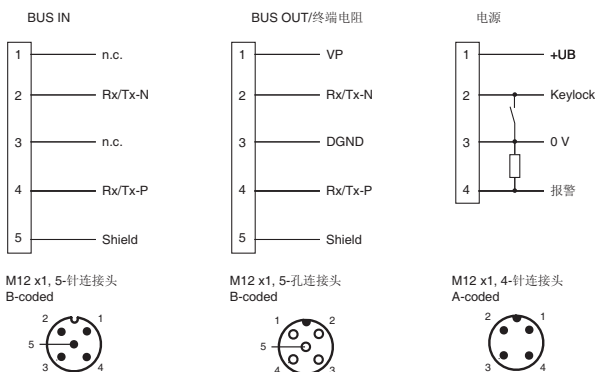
BUS IN

| 1 | n.c. |
|---|---|
| 2 | Rx/Tx-N |
| 3 | n.c. |
| 4 | Rx/Tx-P |
| 5 | Shield |

M12 x1, 5-针连接头
B-coded

2 1 5 3 4

BUS OUT/终端电阻

| 1 | VP |
|---|---|
| 2 | Rx/Tx-N |
| 3 | DGND |
| 4 | Rx/Tx-P |
| 5 | Shield |

M12 x1, 5-孔连接头
B-coded

1 2 5 4 3

电源

| 1 | +UB |
|---|---|
| 2 | Keylock |
| 3 | 0 V |
| 4 | 报警 |

M12 x1, 4-针连接头
A-coded

2 1 3 4